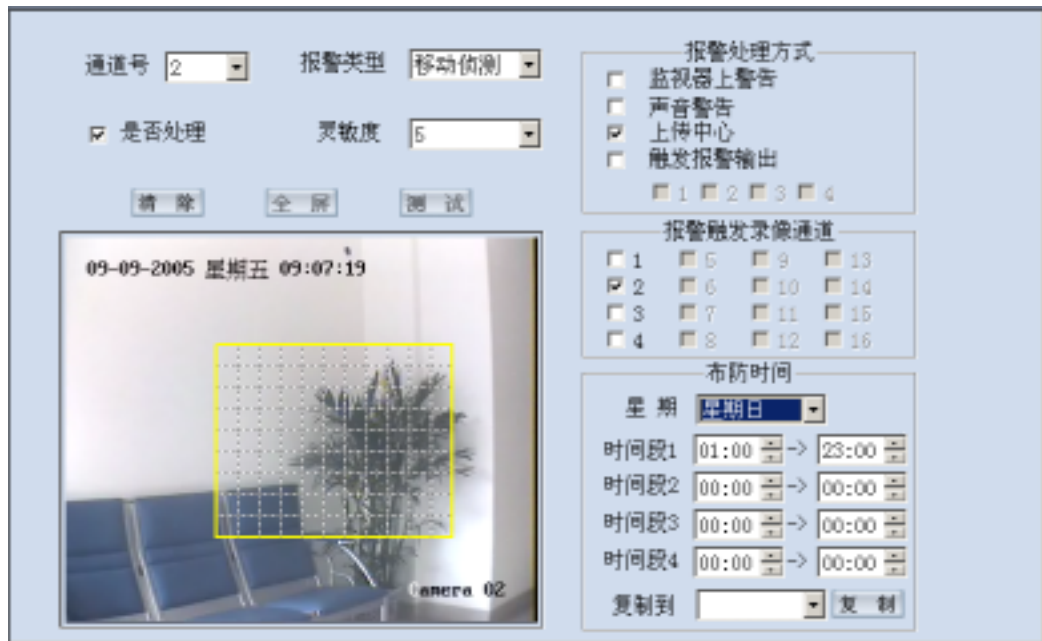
通道号 2

报警类型 移动侦测

是否处理

灵敏度 5

清 除

全 屏

测 试

09-09-2005 星期五 09:07:19

Camera 02

报警处理方式

监视器上警告

声音警告

上传中心

触发报警输出

1 2 3 4

报警触发录像通道

1 5 9 13
2 6 10 14
3 7 11 15
4 8 12 16

布防时间

星 期 星期日

时间段1 01:00 -> 23:00

时间段2 00:00 -> 00:00

时间段3 00:00 -> 00:00

时间段4 00:00 -> 00:00

复制到

复 制